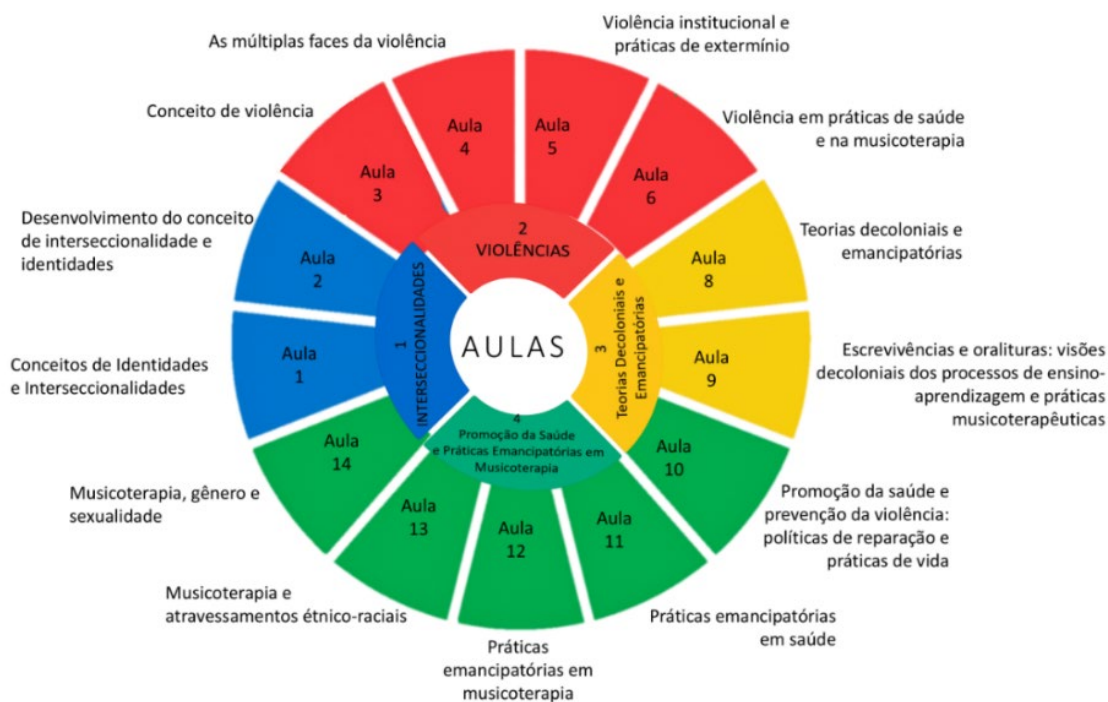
AULAS

1
INTERSECCIONALIDADES

2
VIOLÊNCIAS

3
Teorias Decoloniais e Emancipatórias

4
Promoção da Saúde e Práticas Emancipatórias em Musicoterapia

Aula 1
Conceitos de Identidades e Interseccionalidades

Aula 2
Desenvolvimento do conceito de interseccionalidade e identidades

Aula 3
Conceito de violência

Aula 4
As múltiplas faces da violência

Aula 5
Violência institucional e práticas de extermínio

Aula 6
Violência em práticas de saúde e na musicoterapia

Aula 8
Teorias decoloniais e emancipatórias

Aula 9
Escrevivências e oralituras: visões decoloniais dos processos de ensino-aprendizagem e práticas musicoterapêuticas

Aula 10
Promoção da saúde e prevenção da violência: políticas de reparação e práticas de vida

Aula 11
Práticas emancipatórias em saúde

Aula 12
Práticas emancipatórias em musicoterapia

Aula 13
Musicoterapia e atravessamentos étnico-raciais

Aula 14
Musicoterapia, gênero e sexualidade